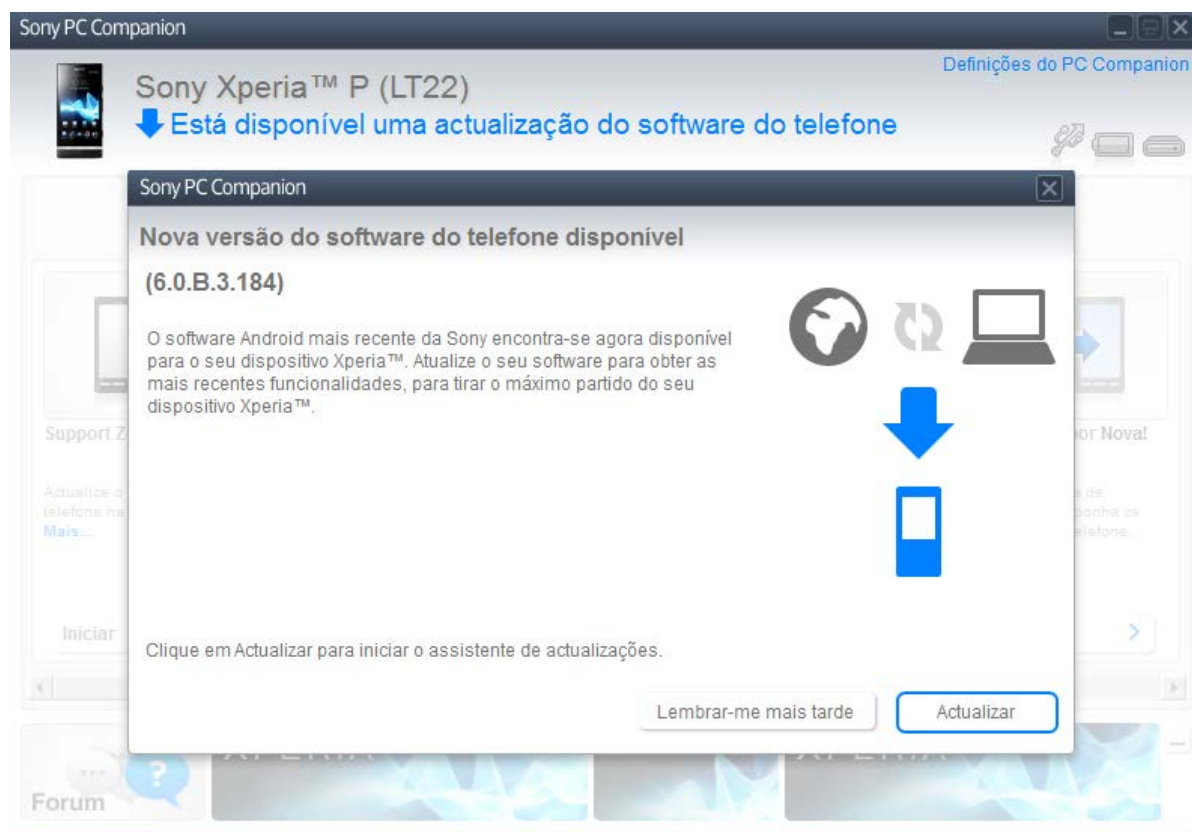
Sony PC Companion

Definições do PC Companion

Sony Xperia™ P (LT22)

Está disponível uma actualização do software do telefone

Sony PC Companion

Nova versão do software do telefone disponível

(6.0.B.3.184)

O software Android mais recente da Sony encontra-se agora disponível para o seu dispositivo Xperia™. Atualize o seu software para obter as mais recentes funcionalidades, para tirar o máximo partido do seu dispositivo Xperia™.

Clique em Actualizar para iniciar o assistente de actualizações.

Lembrar-me mais tarde

Actualizar

Support Z

Actualize o
telefone na
Mais...

Iniciar

or Nova!

s de
ponha os
elefone.

Forum